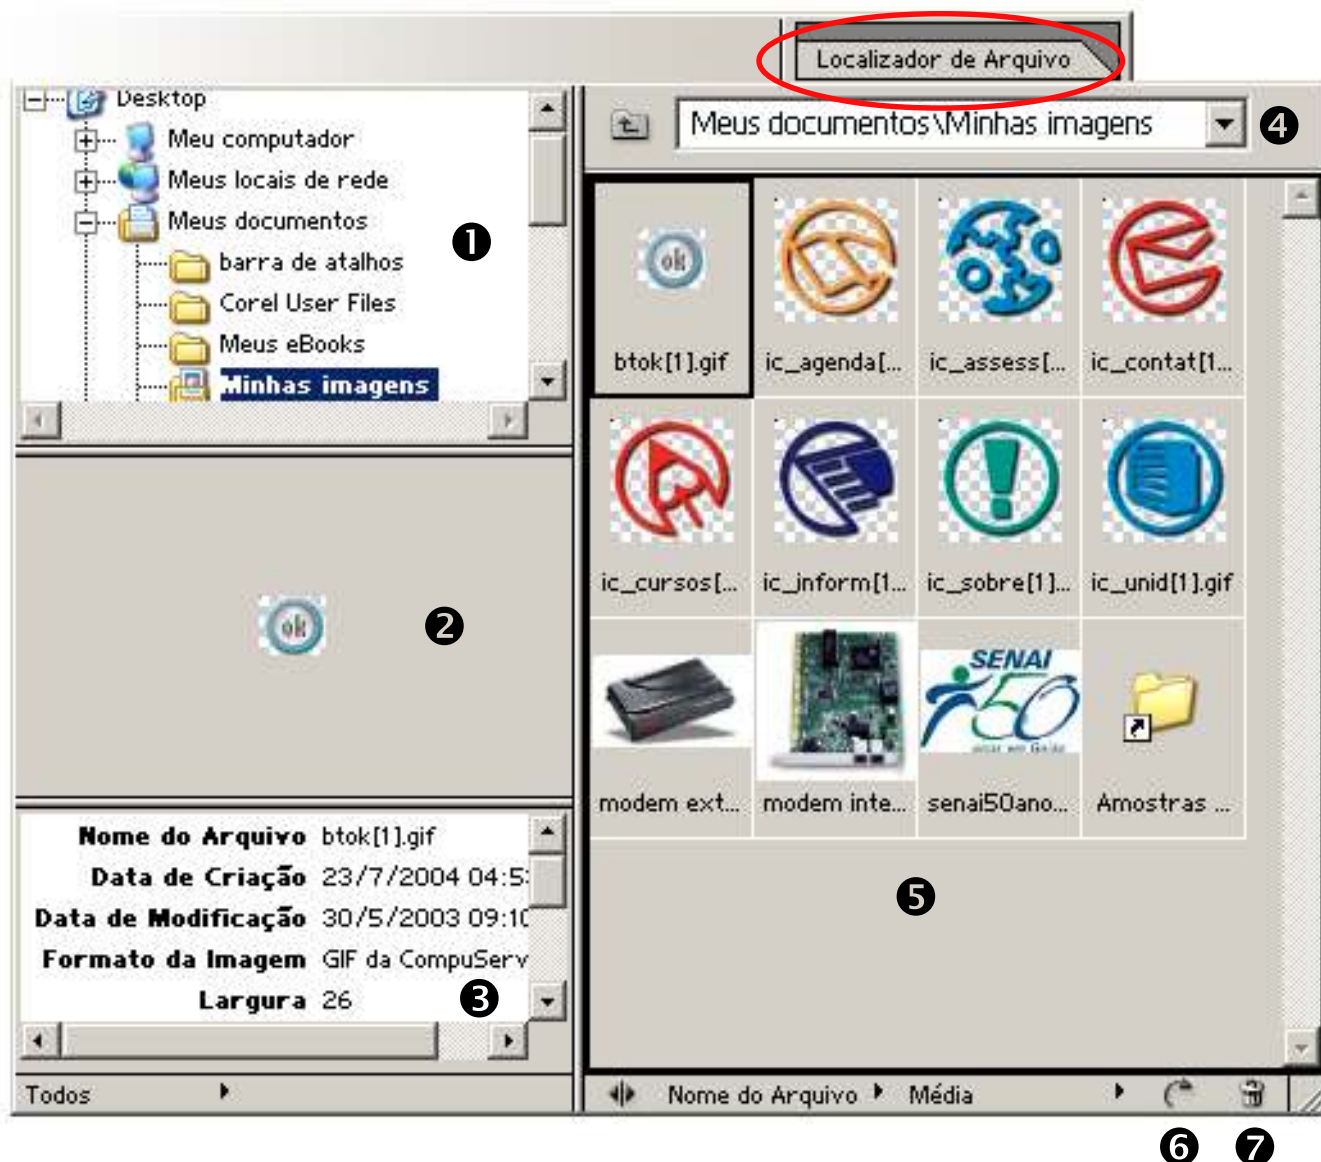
Localizador de Arquivo

Desktop
Meu computador
Meus locais de rede
Meus documentos
barra de atalhos
Corel User Files
Meus eBooks
Minhas imagens

❶

❷

| Nome do Arquivo | btok[1].gif |
|---|---|
| Data de Criação | 23/7/2004 04:5 |
| Data de Modificação | 30/5/2003 09:1 |
| Formato da Imagem | GIF da CompuServ |
| Largura | 26 |

❸

Todos

Meus documentos\Minhas imagens ❹

btok[1].gif
ic_agenda[...
ic_assess[...
ic_contat[1...
ic_cursos[...
ic_inform[1...
ic_sobre[1]...
ic_unid[1].gif
modem ext...
modem inte...
SENAI 50
senai50ano...
Amostras ...

❺

Nome do Arquivo
Média

❻ ❼